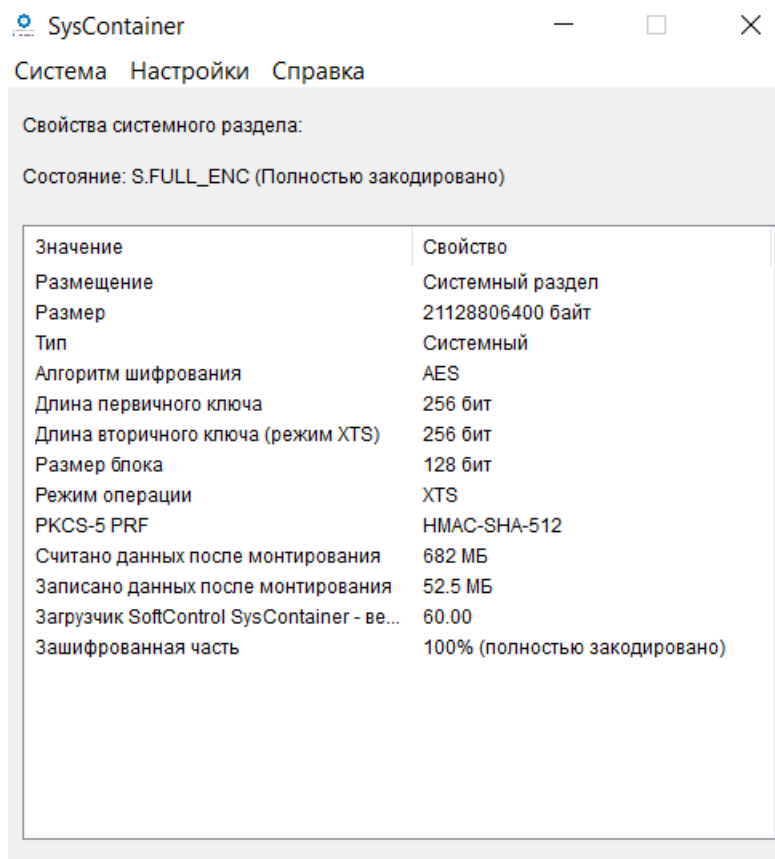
SysContainer

Система Настройки Справка

Свойства системного раздела:

Состояние: S.FULL_ENC (Полностью закодировано)

| Значение | Свойство |
|---|---|
| Размещение | Системный раздел |
| Размер | 21128806400 байт |
| Тип | Системный |
| Алгоритм шифрования | AES |
| Длина первичного ключа | 256 бит |
| Длина вторичного ключа (режим XTS) | 256 бит |
| Размер блока | 128 бит |
| Режим операции | XTS |
| PKCS-5 PRF | HMAC-SHA-512 |
| Считано данных после монтирования | 682 МБ |
| Записано данных после монтирования | 52.5 МБ |
| Загрузчик SoftControl SysContainer - ве... | 60.00 |
| Зашифрованная часть | 100% (полностью закодировано) |